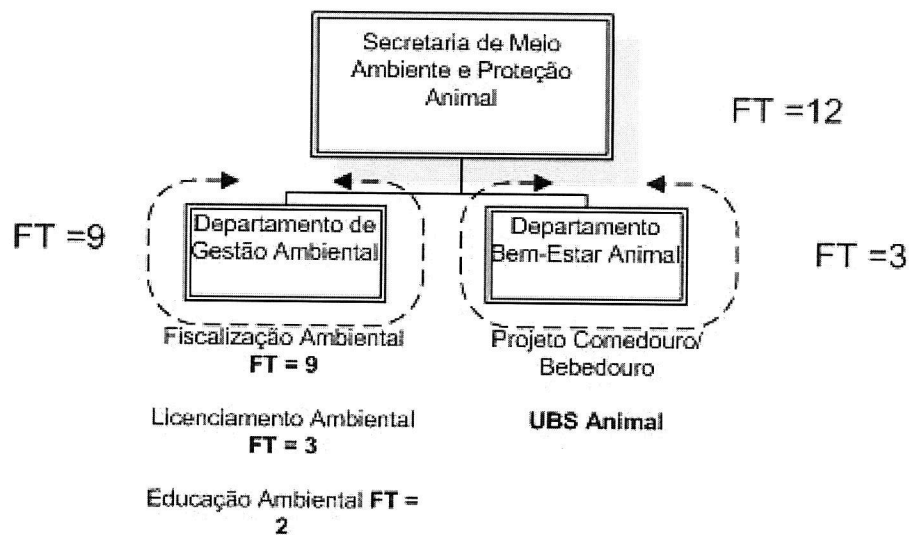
Secretaria de Meio Ambiente e Proteção Animal

FT =12

FT =9

Departamento de Gestão Ambiental

Departamento Bem-Estar Animal

FT =3

Fiscalização Ambiental **FT = 9**

Licenciamento Ambiental **FT = 3**

Educação Ambiental **FT = 2**

Projeto Comedouro/ Bebedouro

**UBS Animal**